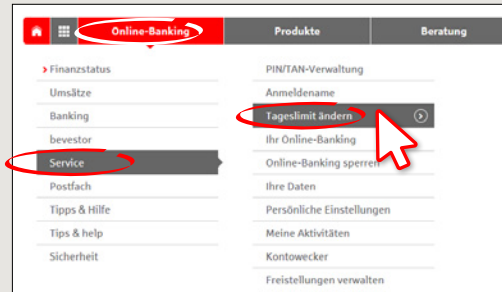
Online-Banking
Produkte
Beratung

› Finanzstatus
Umsätze
Banking
bevestor
Service
Postfach
Tipps & Hilfe
Tips & help
Sicherheit

PIN/TAN-Verwaltung
Anmeldename
Tageslimit ändern
Ihr Online-Banking
Online-Banking sperren
Ihre Daten
Persönliche Einstellungen
Meine Aktivitäten
Kontowecker
Freistellungen verwalten